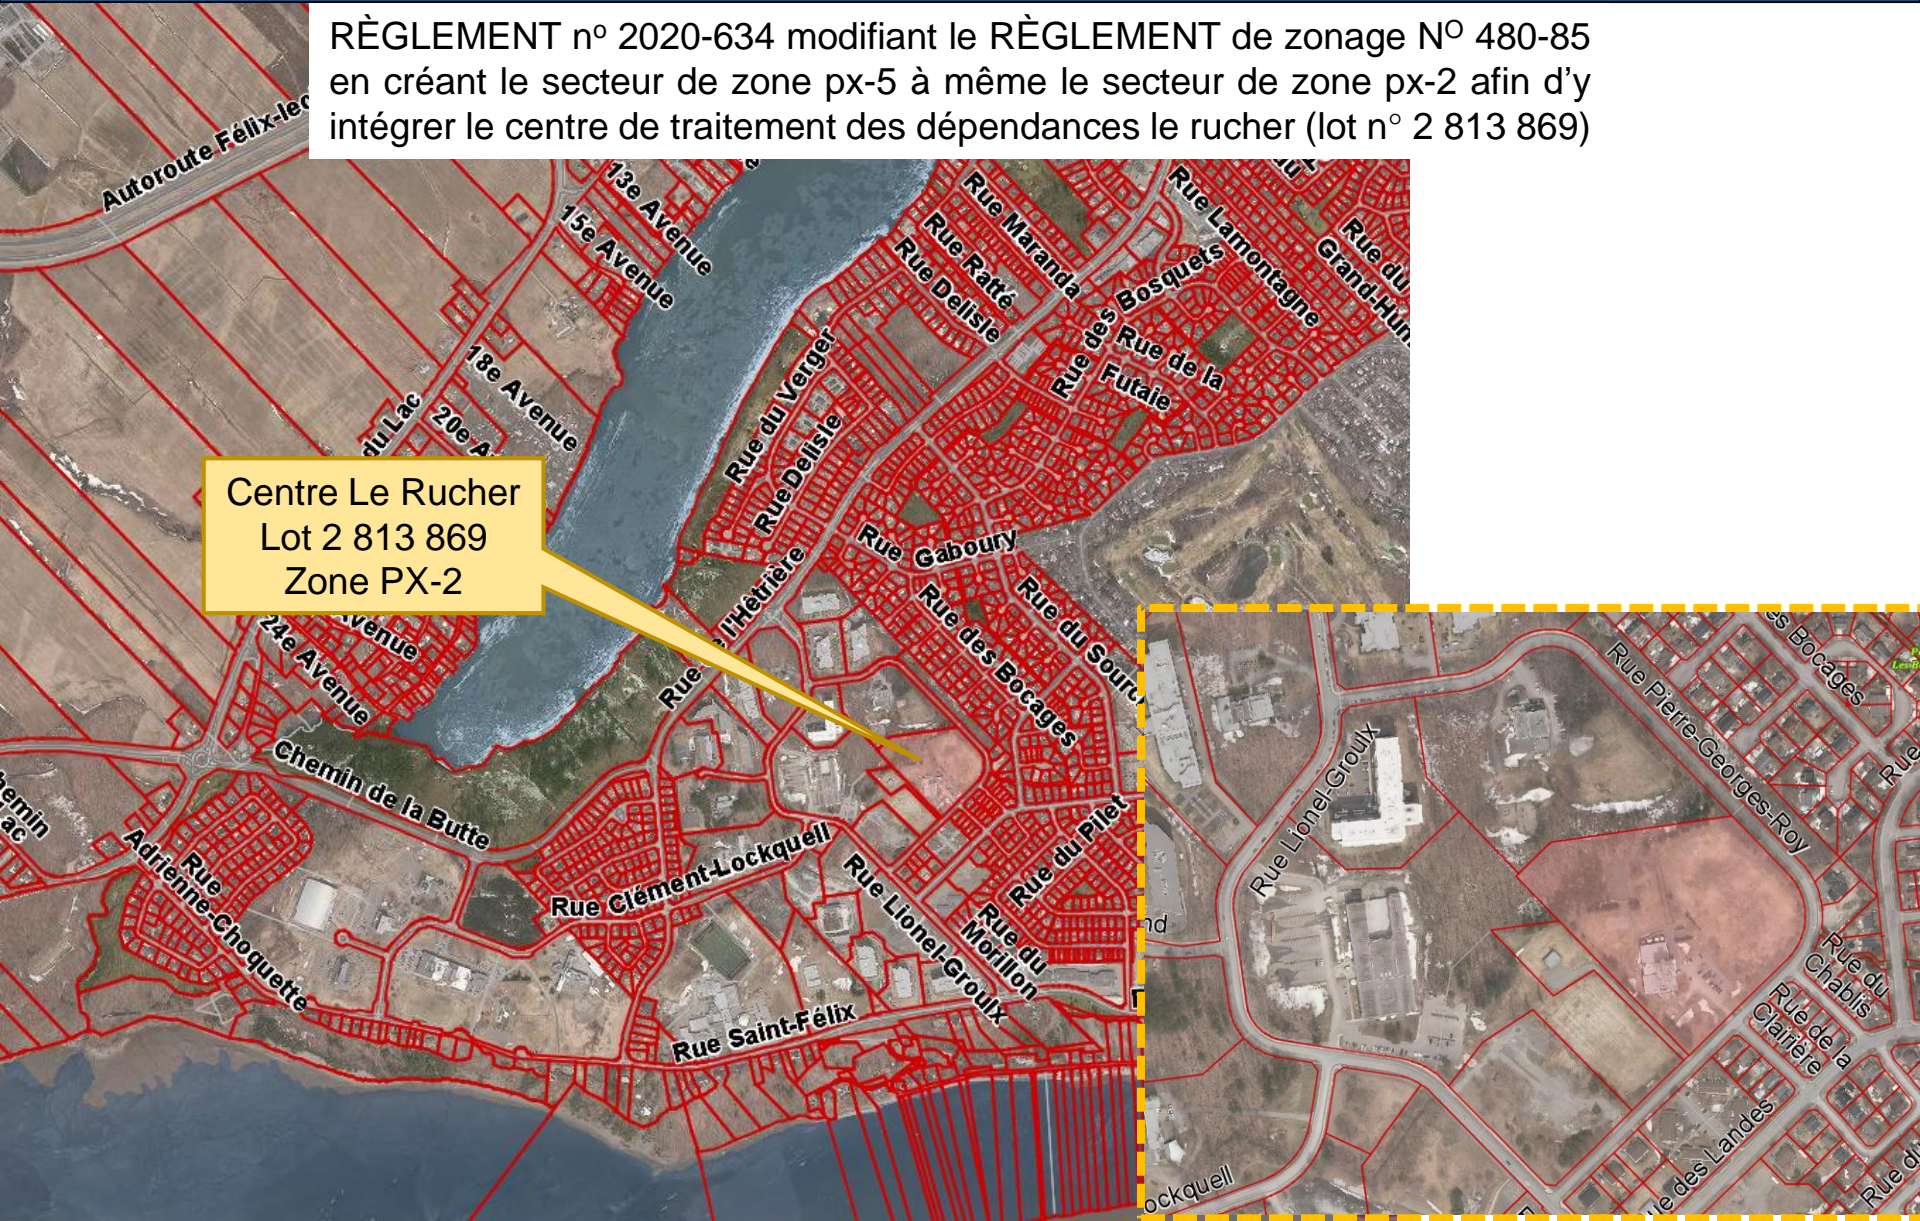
RÈGLEMENT nº 2020-634 modifiant le RÈGLEMENT de zonage N$^{O}$ 480-85 en créant le secteur de zone px-5 à même le secteur de zone px-2 afin d'y intégrer le centre de traitement des dépendances le rucher (lot n° 2 813 869)

Centre Le Rucher
Lot 2 813 869
Zone PX-2

Autoroute Félix-lec
13e Avenue
15e Avenue
18e Avenue
20e A
du Lac
24e Avenue
venue
Rue Maranda
Rue Ratté
Rue Delisle
Rue Lamontagne
Rue du Grand-Hun
Rue des Bosquets
Rue de la Futaie
Rue du Verger
Rue Delisle
Rue de l'Hétrière
Rue Gaboury
Rue des Bocages
Rue du Sourc
Rue du Pilet
Rue du Morillon
Rue Lionel-Groulx
Rue Clément-Lockquell
Rue Saint-Félix
Chemin de la Butte
Rue Adrienne-Choquette
emin ac

es Bocages
Rue Pierre-Georges-Roy
Rue Lionel-Groulx
Rue du Chablis
Rue de la Clairière
ue des Landes
ockquell
nd
Rue
Rue